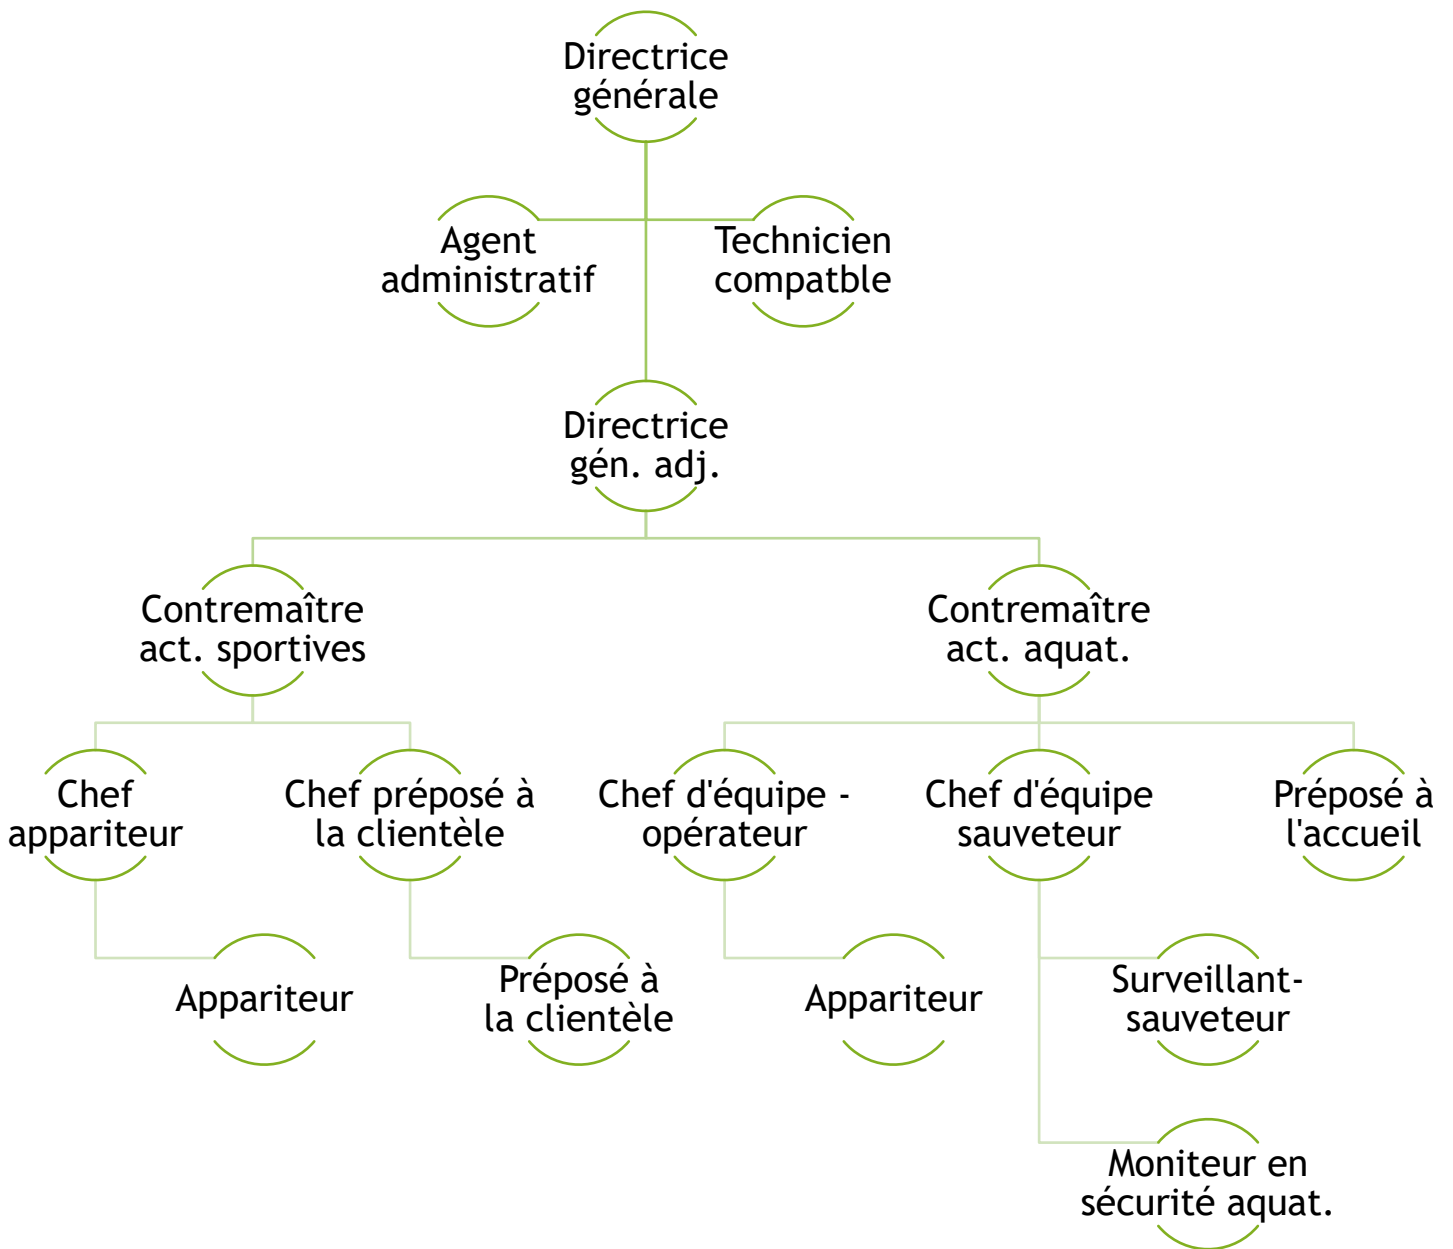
Directrice générale

Agent administratif

Technicien compatble

Directrice gén. adj.

Contremaître act. sportives

Contremaître act. aquat.

Chef appariteur

Chef préposé à la clientèle

Chef d'équipe - opérateur

Chef d'équipe sauveteur

Préposé à l'accueil

Appariteur

Préposé à la clientèle

Appariteur

Surveillant-sauveteur

Moniteur en sécurité aquat.